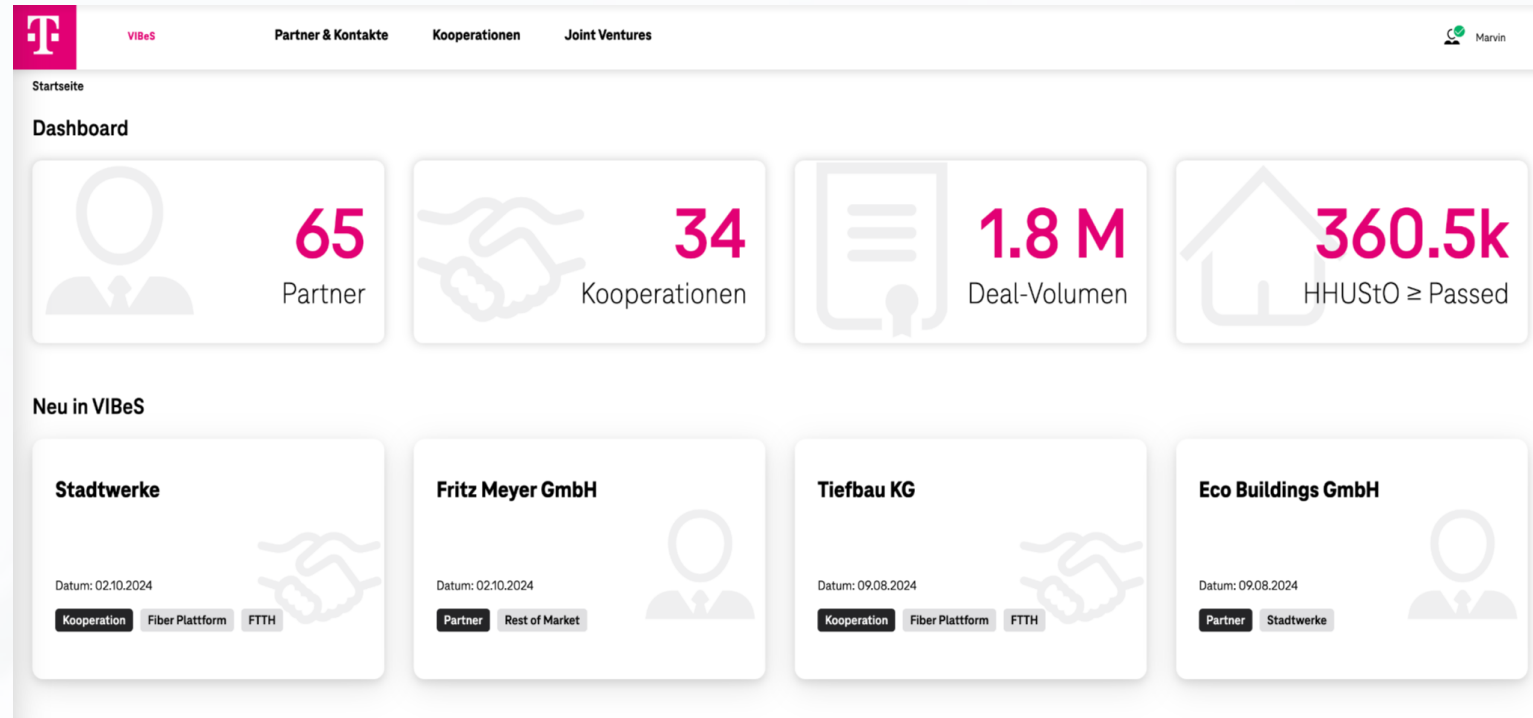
VIBeS

Partner & Kontakte

Kooperationen

Joint Ventures

Marvin

Startseite

Dashboard

65
Partner

34
Kooperationen

1.8 M
Deal-Volumen

360.5k
HHUStO ≥ Passed

Neu in VIBeS

Stadtwerke

Datum: 02.10.2024

Kooperation
Fiber Plattform
FTTH

Fritz Meyer GmbH

Datum: 02.10.2024

Partner
Rest of Market

Tiefbau KG

Datum: 09.08.2024

Kooperation
Fiber Plattform
FTTH

Eco Buildings GmbH

Datum: 09.08.2024

Partner
Stadtwerke